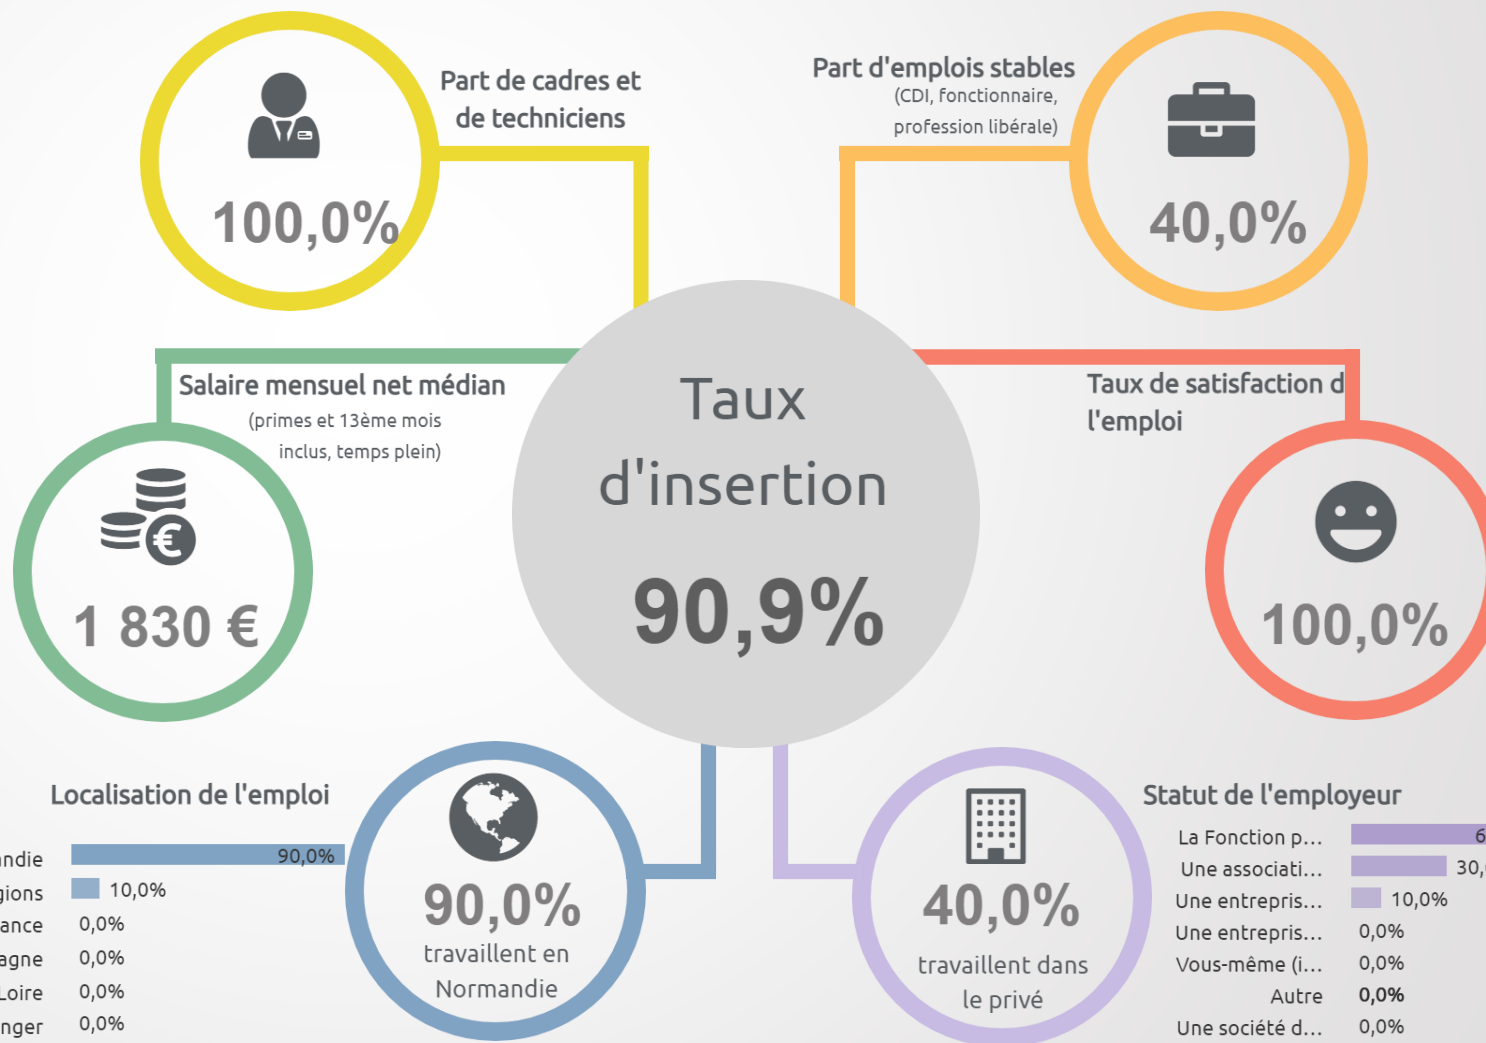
Part de cadres et de techniciens

100,0%

Part d'emplois stables
(CDI, fonctionnaire, profession libérale)

40,0%

Salaire mensuel net médian
(primes et 13ème mois inclus, temps plein)

1 830 €

Taux d'insertion

90,9%

Taux de satisfaction d
l'emploi

100,0%

Localisation de l'emploi

| | |
|---|---|
| ndie | 90,0% |
| gions | 10,0% |
| ance | 0,0% |
| agne | 0,0% |
| Loire | 0,0% |
| nger | 0,0% |

90,0%
travaillent en Normandie

40,0%
travaillent dans le privé

Statut de l'employeur

| | |
|---|---|
| La Fonction p... | 6 |
| Une associati... | 30, |
| Une entrepris... | 10,0% |
| Une entrepris... | 0,0% |
| Vous-même (i... | 0,0% |
| Autre | 0,0% |
| Une société d... | 0,0% |